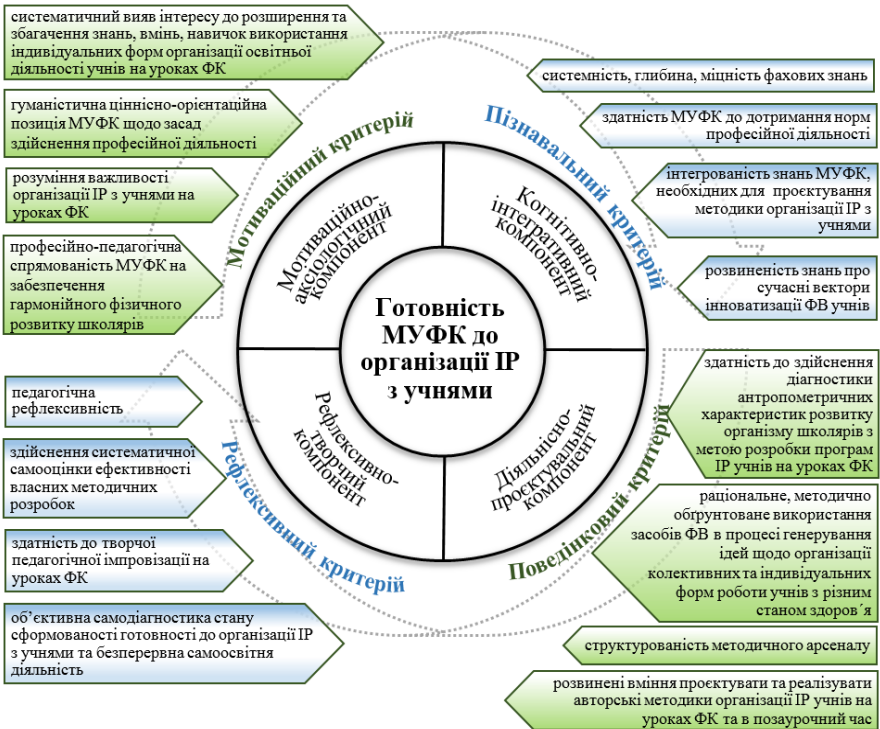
систематичний вияв інтересу до розширення та збагачення знань, вмінь, навичок використання індивідуальних форм організації освітньої діяльності учнів на уроках ФК

гуманістична ціннісно-орієнтаційна позиція МУФК щодо засад здійснення професійної діяльності

розуміння важливості організації ІР з учнями на уроках ФК

професійно-педагогічна спрямованість МУФК на забезпечення гармонійного фізичного розвитку школярів

Мотиваційний критерій

системність, глибина, міцність фахових знань

здатність МУФК до дотримання норм професійної діяльності

інтегрованість знань МУФК, необхідних для проєктування методики організації ІР з учнями

розвиненість знань про сучасні вектори інноватизації ФВ учнів

Пізнавальний критерій

Мотиваційно-аксіологічний компонент

Когнітивно-інтегративний компонент

Готовність МУФК до організації ІР з учнями

Рефлексивно-творчий компонент

Діяльнісно-проєктувальний компонент

педагогічна рефлексивність

здійснення систематичної самооцінки ефективності власних методичних розробок

здатність до творчої педагогічної імпровізації на уроках ФК

об'єктивна самодіагностика стану сформованості готовності до організації ІР з учнями та безперервна самоосвітня діяльність

Рефлексивний критерій

здатність до здійснення діагностики антропометричних характеристик розвитку організму школярів з метою розробки програм ІР учнів на уроках ФК

раціональне, методично обґрунтоване використання засобів ФВ в процесі генерування ідей щодо організації колективних та індивідуальних форм роботи учнів з різним станом здоров´я

Поведінковий критерій

структурованість методичного арсеналу

розвинені вміння проєктувати та реалізувати авторські методики організації ІР учнів на уроках ФК та в позаурочний час